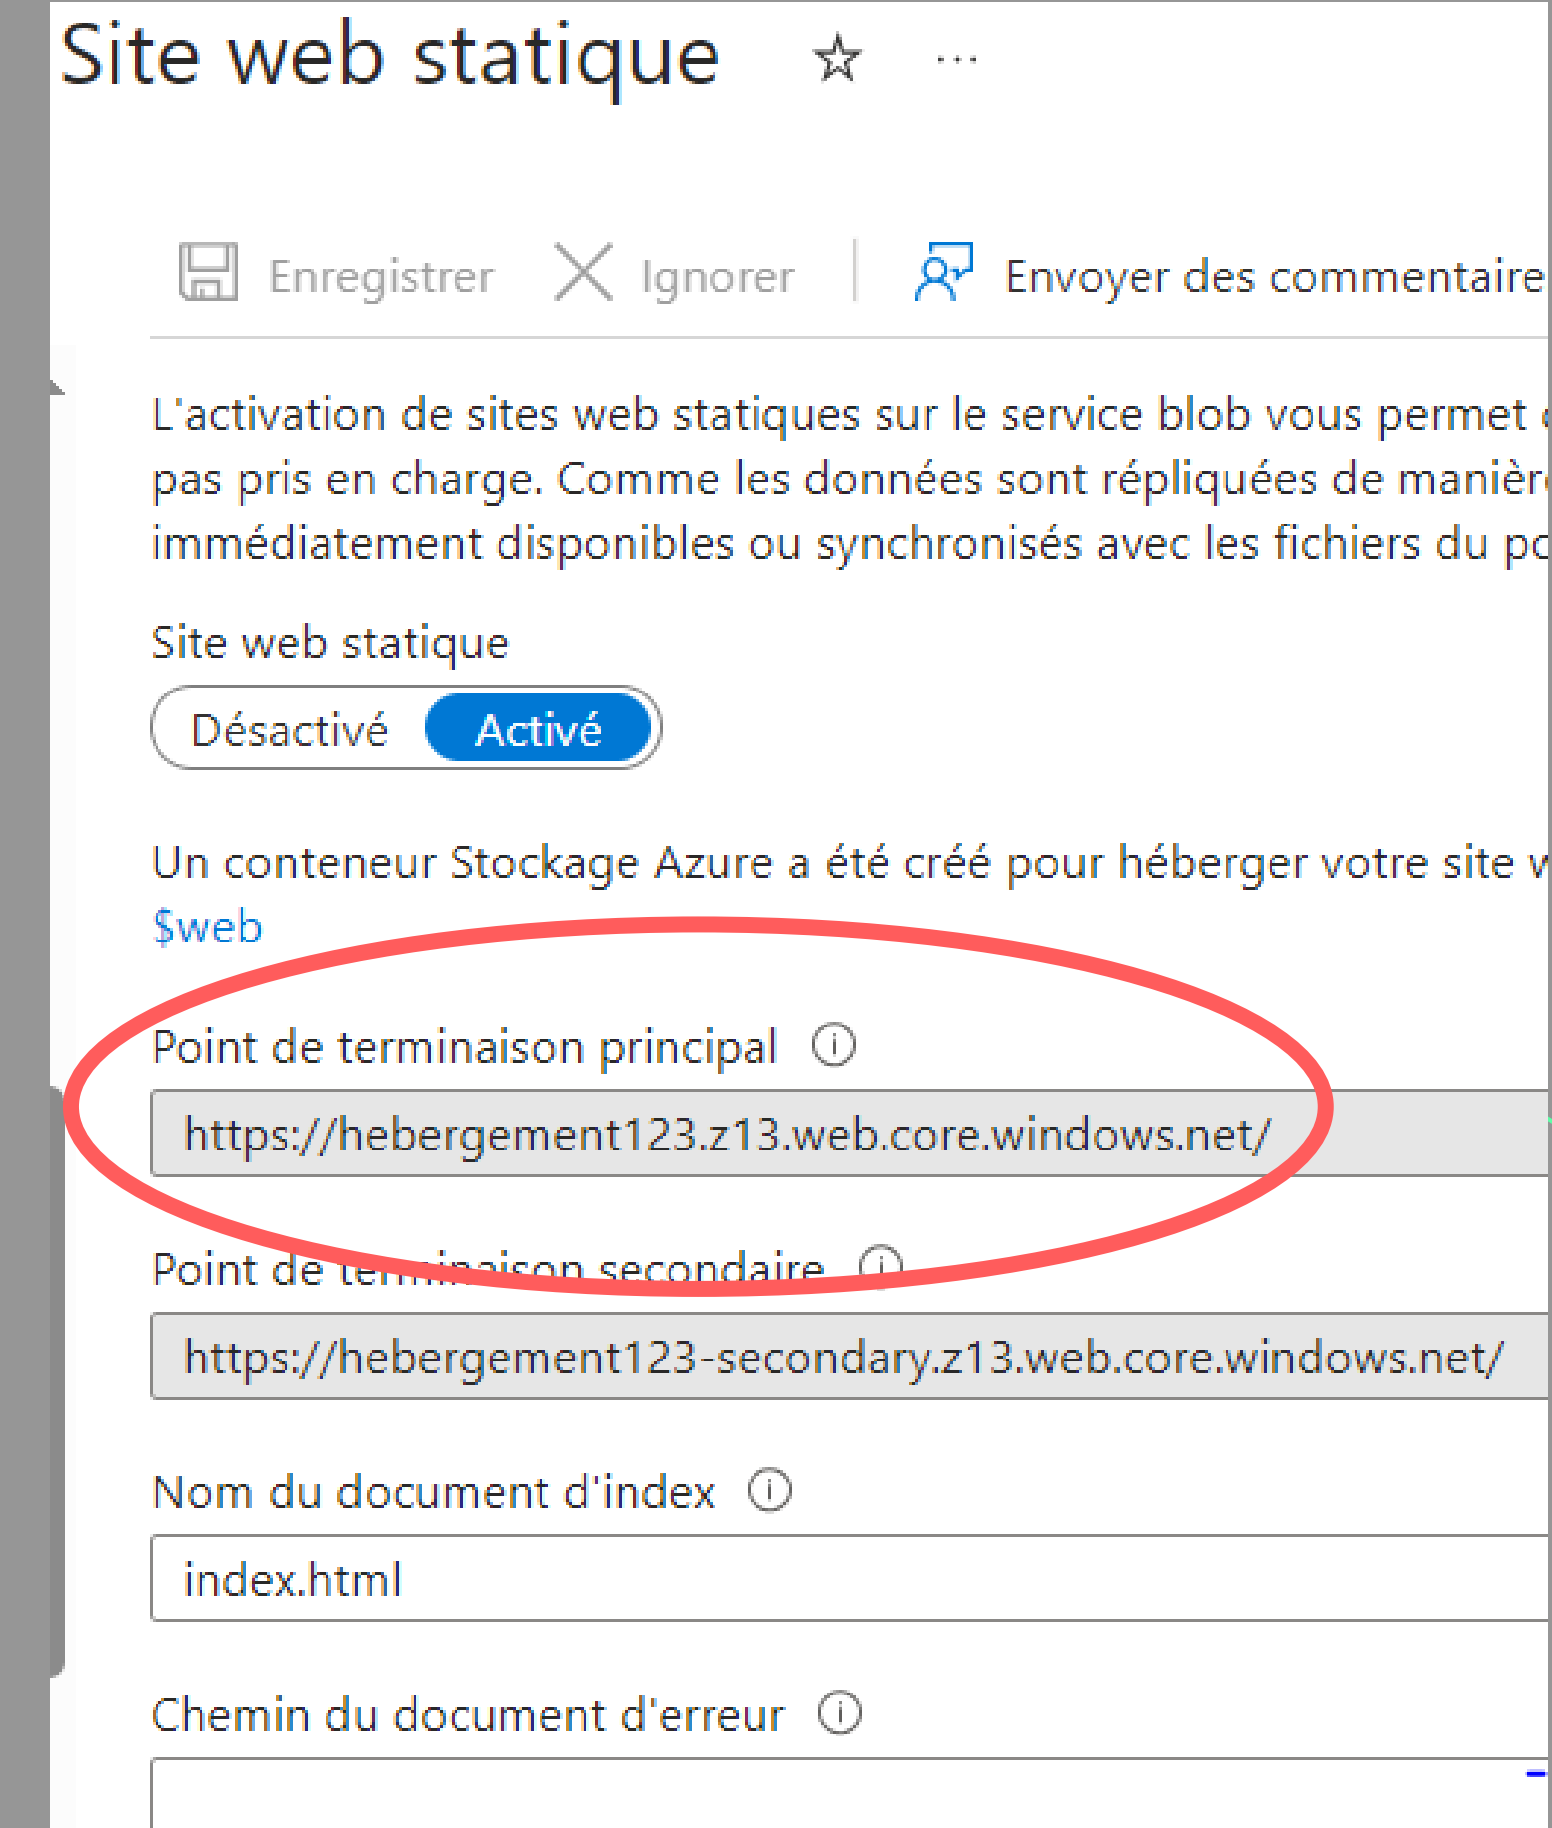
Site web statique ☆ ···

Enregistrer Ignorer Envoyer des commentaire

L'activation de sites web statiques sur le service blob vous permet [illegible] pas pris en charge. Comme les données sont répliquées de manièr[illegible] immédiatement disponibles ou synchronisés avec les fichiers du p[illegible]

Site web statique

Désactivé Activé

Un conteneur Stockage Azure a été créé pour héberger votre site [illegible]
$web

Point de terminaison principal ⓘ

https://hebergement123.z13.web.core.windows.net/

Point de terminaison secondaire ⓘ

https://hebergement123-secondary.z13.web.core.windows.net/

Nom du document d'index ⓘ

index.html

Chemin du document d'erreur ⓘ